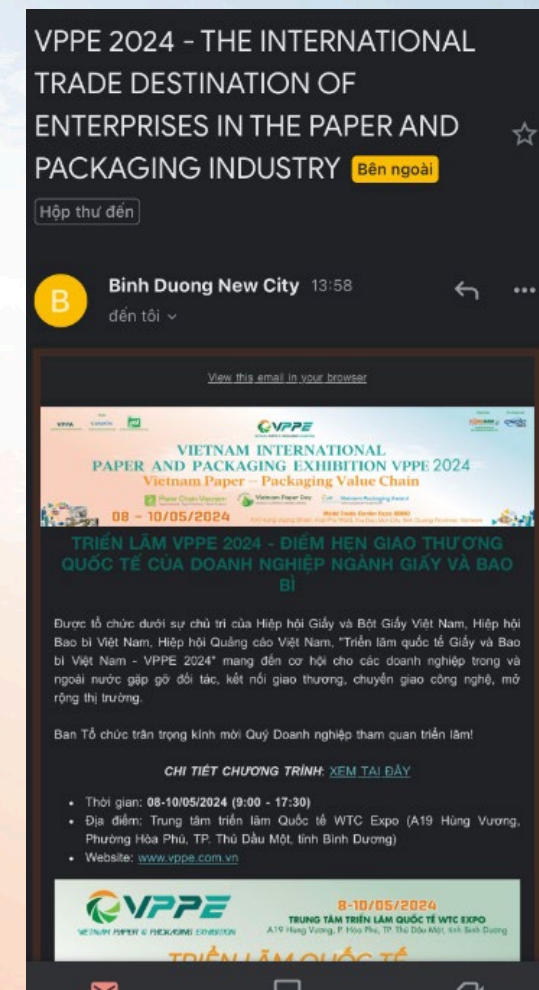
VPPE 2024 - THE INTERNATIONAL TRADE DESTINATION OF ENTERPRISES IN THE PAPER AND PACKAGING INDUSTRY Bên ngoài

Hộp thư đến

B

Binh Duong New City 13:58

đến tôi

View this email in your browser

VPPE

VIETNAM INTERNATIONAL PAPER AND PACKAGING EXHIBITION VPPE 2024

Vietnam Paper – Packaging Value Chain

08 - 10/05/2024

TRIỂN LÃM VPPE 2024 - ĐIỂM HẸN GIAO THƯƠNG QUỐC TẾ CỦA DOANH NGHIỆP NGÀNH GIẤY VÀ BAO BÌ

Được tổ chức dưới sự chủ trì của Hiệp hội Giấy và Bột Giấy Việt Nam, Hiệp hội Bao bì Việt Nam, Hiệp hội Quảng cáo Việt Nam, "Triển lãm quốc tế Giấy và Bao bì Việt Nam - VPPE 2024" mang đến cơ hội cho các doanh nghiệp trong và ngoài nước gặp gỡ đối tác, kết nối giao thương, chuyển giao công nghệ, mở rộng thị trường.

Ban Tổ chức trân trọng kính mời Quý Doanh nghiệp tham quan triển lãm!

CHI TIẾT CHƯƠNG TRÌNH: XEM TẠI ĐÂY

• Thời gian: 08-10/05/2024 (9:00 - 17:30)
• Địa điểm: Trung tâm triển lãm Quốc tế WTC Expo (A19 Hùng Vương, Phường Hòa Phú, TP. Thủ Dầu Một, tỉnh Bình Dương)
• Website: www.vppe.com.vn

VPPE
VIETNAM PAPER & PACKAGING EXHIBITION

8-10/05/2024
TRUNG TÂM TRIỂN LÃM QUỐC TẾ WTC EXPO
A19 Hùng Vương, P. Hòa Phú, TP. Thủ Dầu Một, tỉnh Bình Dương

TRIỂN LÃM QUỐC TẾ